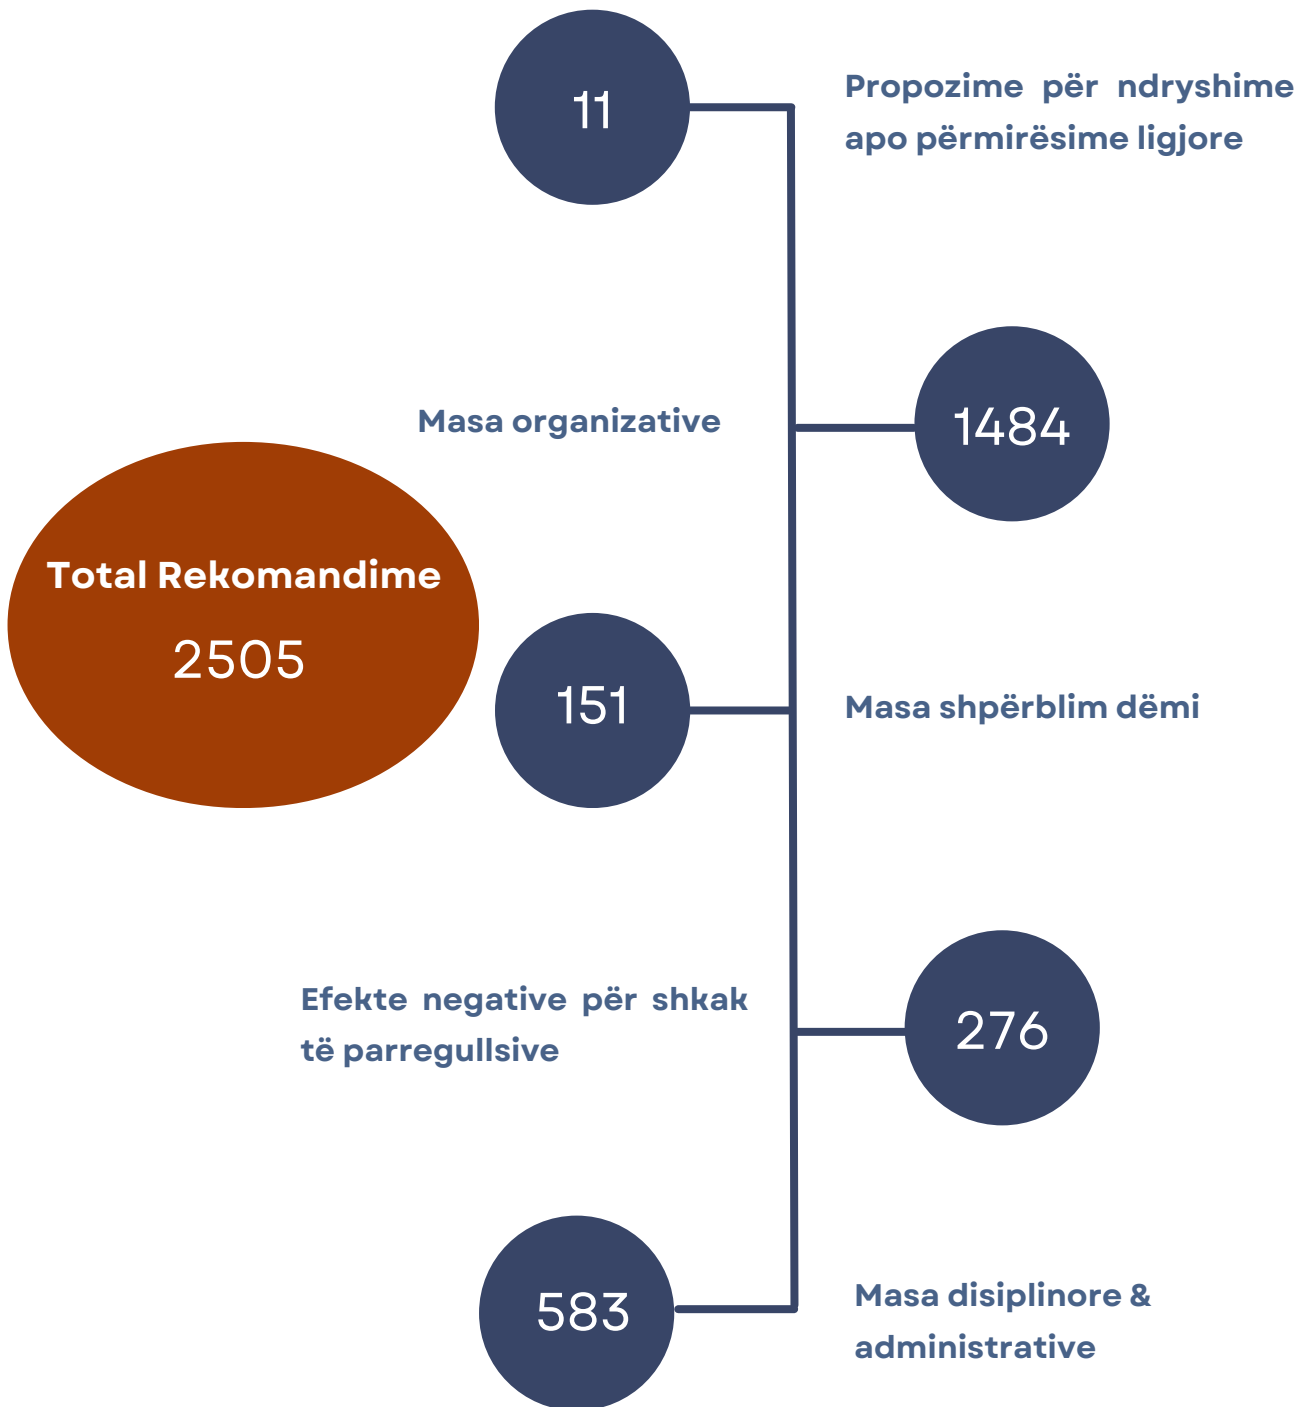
11

Propozime për ndryshime apo përmirësime ligjore

Masa organizative

1484

Total Rekomandime

2505

151

Masa shpërblim dëmi

Efekte negative për shkak të parregullsive

276

583

Masa disiplinore & administrative